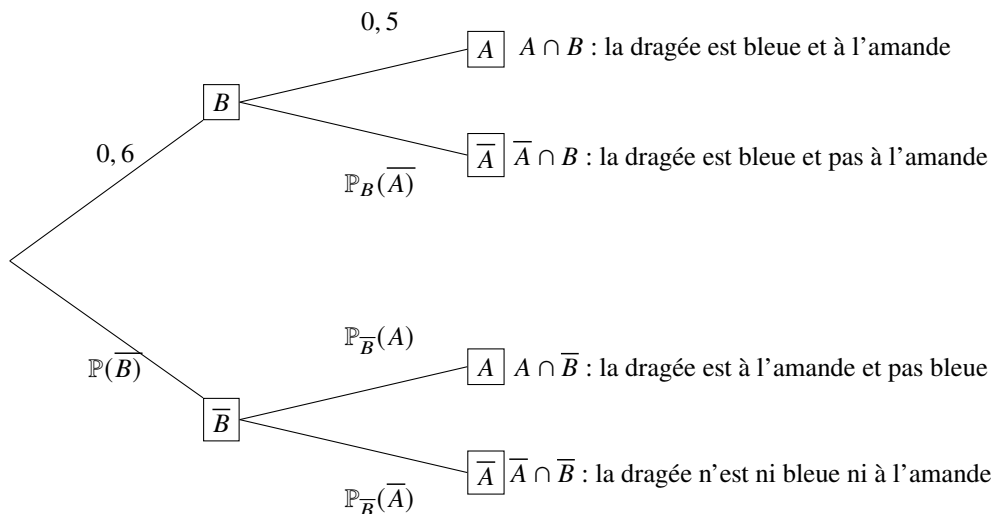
0, 5

$A$ $A \cap B$ : la dragée est bleue et à l'amande

0, 6

$B$

$\overline{A}$ $\overline{A} \cap B$ : la dragée est bleue et pas à l'amande

$\mathbb{P}_B(\overline{A})$

$\mathbb{P}_{\overline{B}}(A)$

$\mathbb{P}(\overline{B})$

$A$ $A \cap \overline{B}$ : la dragée est à l'amande et pas bleue

$\overline{B}$

$\overline{A}$ $\overline{A} \cap \overline{B}$ : la dragée n'est ni bleue ni à l'amande

$\mathbb{P}_{\overline{B}}(\overline{A})$